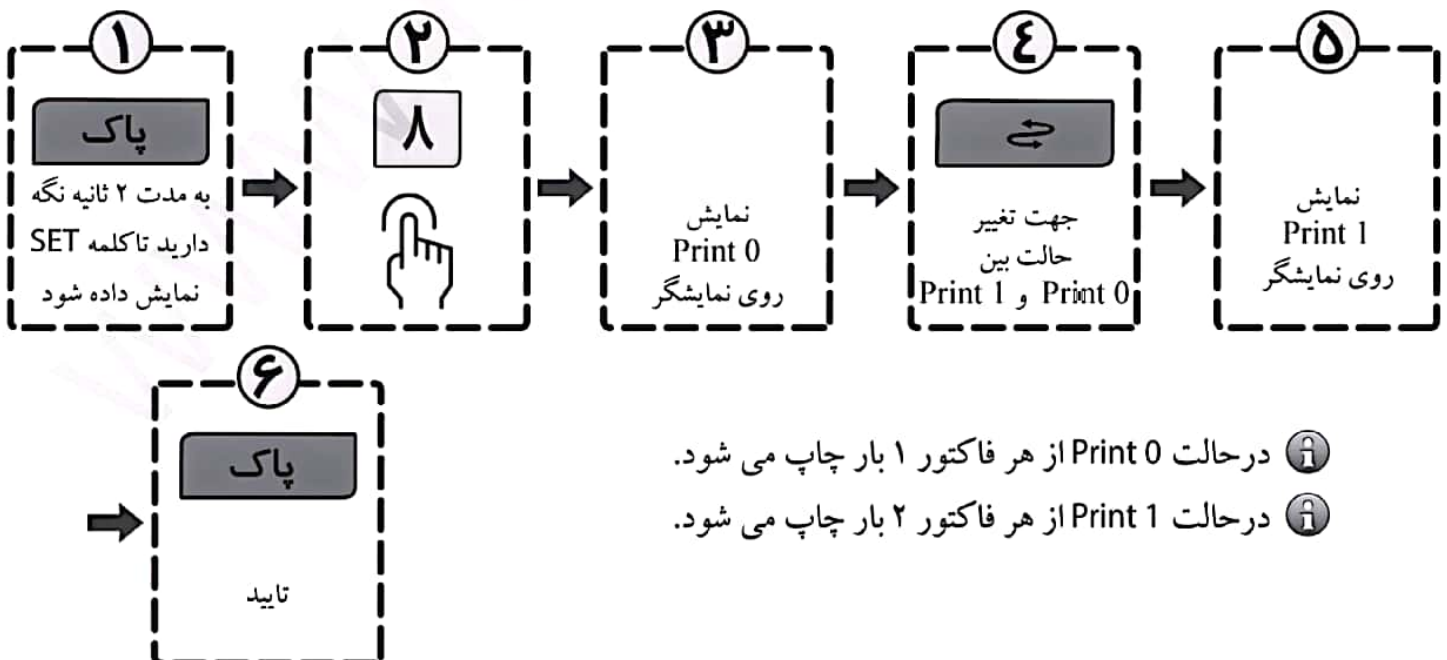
۱
پاک
به مدت ۲ ثانیه نگه دارید تا کلمه SET نمایش داده شود

۲
۸

۳
نمایش
Print 0
روی نمایشگر

٤
جهت تغییر حالت بین Print 0 و Print 1

۵
نمایش
Print 1
روی نمایشگر

۶
پاک
تایید

درحالت Print 0 از هر فاکتور ۱ بار چاپ می شود.
درحالت Print 1 از هر فاکتور ۲ بار چاپ می شود.